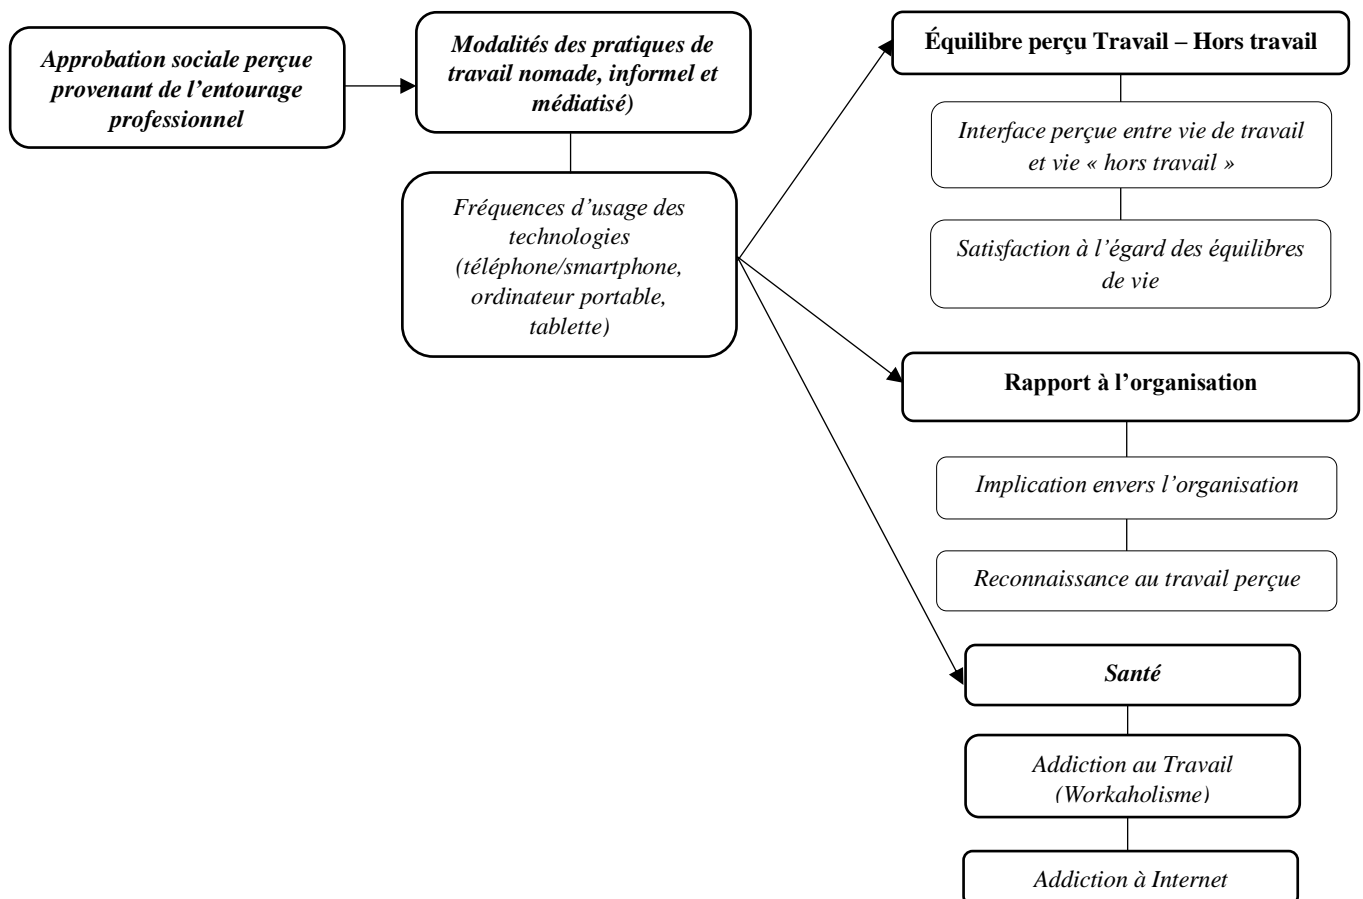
Approbation sociale perçue provenant de l'entourage professionnel

Modalités des pratiques de travail nomade, informel et médiatisé)

Fréquences d'usage des technologies (téléphone/smartphone, ordinateur portable, tablette)

Équilibre perçu Travail – Hors travail

Interface perçue entre vie de travail et vie « hors travail »

Satisfaction à l'égard des équilibres de vie

Rapport à l'organisation

Implication envers l'organisation

Reconnaissance au travail perçue

Santé

Addiction au Travail (Workaholisme)

Addiction à Internet